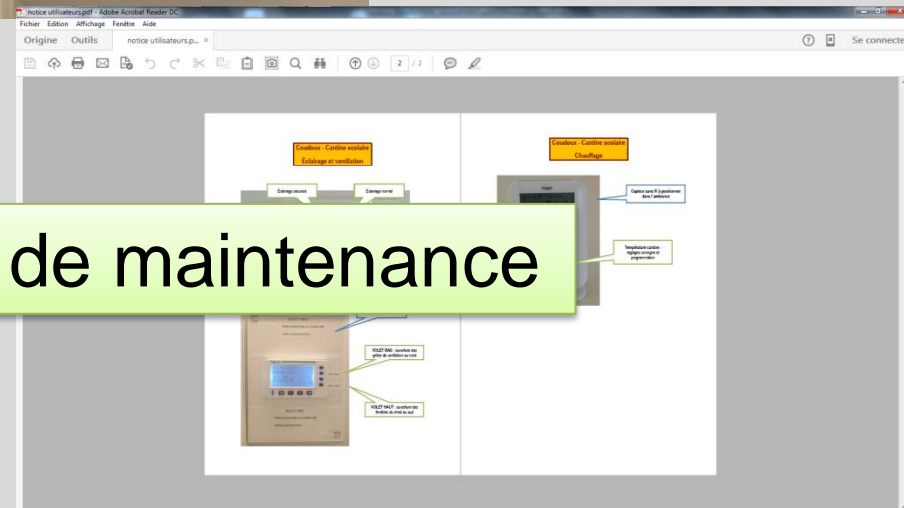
notice utilisateurs.pdf - Adobe Acrobat Reader DC
Fichier Edition Affichage Fenêtre Aide
Origine Outils notice utilisateurs.p... ×
Se connecter
2 / 2

Coudoux - Cantine scolaire
Éclairage et ventilation

Éclairage sourde
Éclairage normal

de maintenance

VOLET BAS : ouverture des grilles de ventilation au nord

VOLET HAUT : ouverture des fenêtres du shed au sud

Coudoux - Cantine scolaire
Chauffage

Capteur sans fil à positionner dans l'ambiance

Température cantine : réglages consigne et programmation